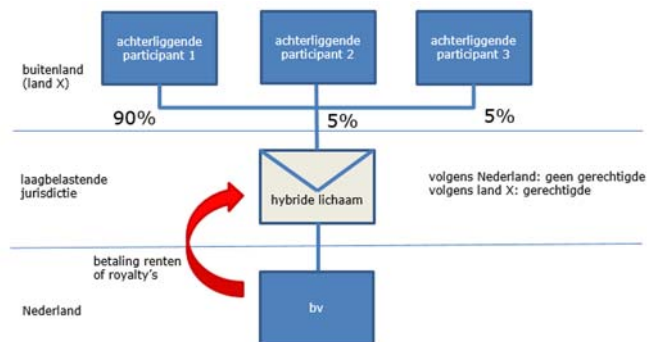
achterliggende participant 1

achterliggende participant 2

achterliggende participant 3

buitenland (land X)

90%

5%

5%

laagbelastende jurisdictie

hybride lichaam

volgens Nederland: geen gerechtigde
volgens land X: gerechtigde

betaling renten of royalty's

Nederland

bv